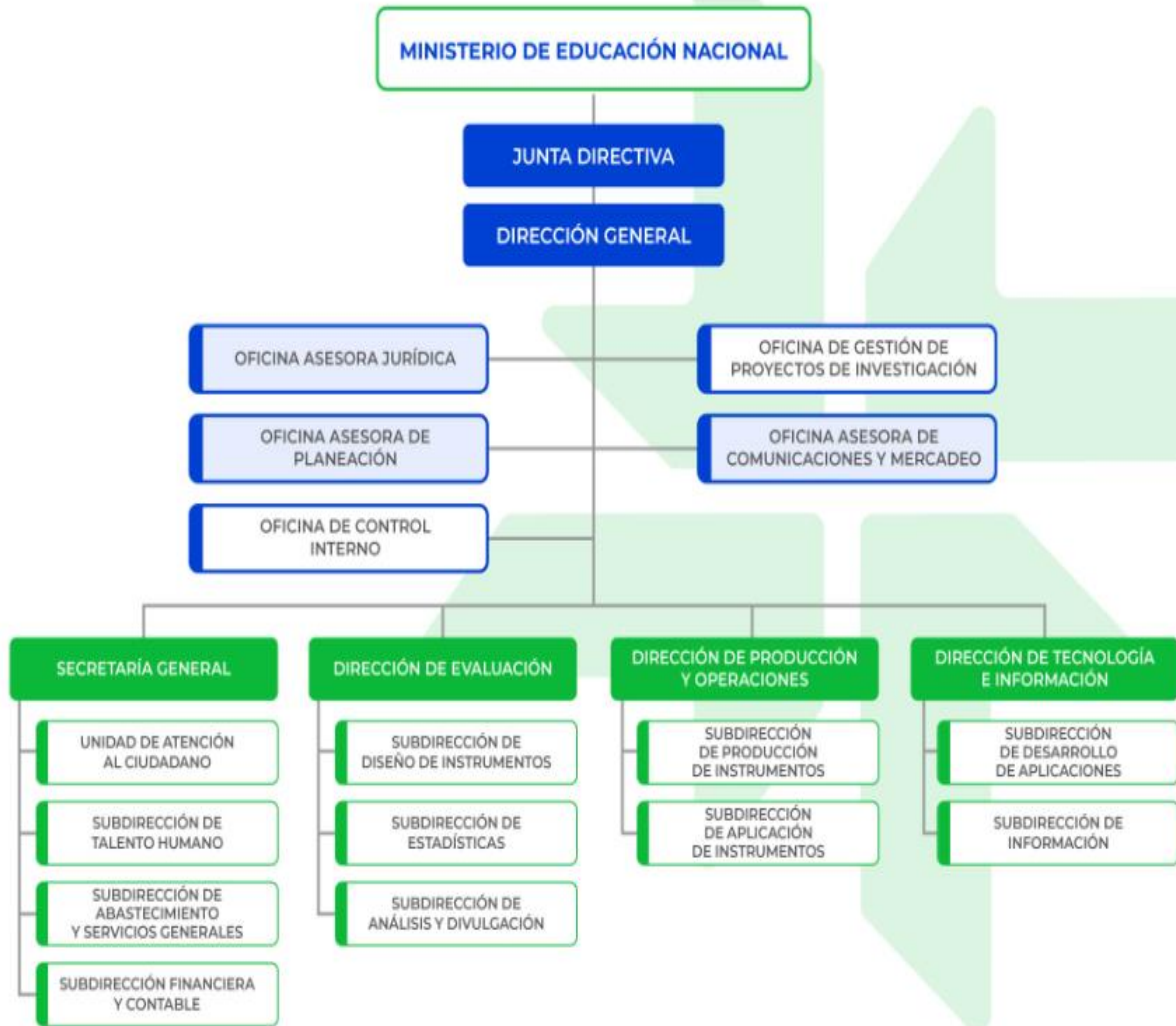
MINISTERIO DE EDUCACIÓN NACIONAL

JUNTA DIRECTIVA

DIRECCIÓN GENERAL

OFICINA ASESORA JURÍDICA

OFICINA DE GESTIÓN DE PROYECTOS DE INVESTIGACIÓN

OFICINA ASESORA DE PLANEACIÓN

OFICINA ASESORA DE COMUNICACIONES Y MERCADEO

OFICINA DE CONTROL INTERNO

SECRETARÍA GENERAL

UNIDAD DE ATENCIÓN AL CIUDADANO

SUBDIRECCIÓN DE TALENTO HUMANO

SUBDIRECCIÓN DE ABASTECIMIENTO Y SERVICIOS GENERALES

SUBDIRECCIÓN FINANCIERA Y CONTABLE

DIRECCIÓN DE EVALUACIÓN

SUBDIRECCIÓN DE DISEÑO DE INSTRUMENTOS

SUBDIRECCIÓN DE ESTADÍSTICAS

SUBDIRECCIÓN DE ANÁLISIS Y DIVULGACIÓN

DIRECCIÓN DE PRODUCCIÓN Y OPERACIONES

SUBDIRECCIÓN DE PRODUCCIÓN DE INSTRUMENTOS

SUBDIRECCIÓN DE APLICACIÓN DE INSTRUMENTOS

DIRECCIÓN DE TECNOLOGÍA E INFORMACIÓN

SUBDIRECCIÓN DE DESARROLLO DE APLICACIONES

SUBDIRECCIÓN DE INFORMACIÓN